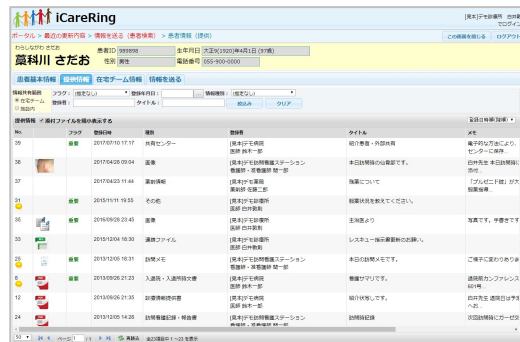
iCareRing

[見本]デモ診療所 白井
でログイン

ポータル > 最近の更新内容 > 情報を送る（患者検索） > 患者情報（提供）

この画面を閉じる　ログアウト

わらしながわ さだお
藁科川 さだお

患者ID　999898　生年月日　大正9(1920)年4月1日 (97歳)
性別　男性　電話番号　055-900-0000

患者基本情報　提供情報　在宅チーム情報　情報を送る

情報共有範囲　フラグ：（指定なし）　登録年月日：　～　情報種別：（指定なし）
◎ 在宅チーム　登録者：　タイトル：　絞込み　クリア
○ 施設内

提供情報 ✓添付ファイルを縮小表示する　登録日時降順（新→

| No. | | フラグ | 登録日時 | 種別 | 登録者 | タイトル | メモ |
|---|---|---|---|---|---|---|---|
| 39 | | 重要 | 2017/07/10 17:17 | 共有センター | [見本]デモ病院 医師 鈴木一郎 | 紹介患者・外部共有 | 電子的な方法により、センターに保存 |
| 38 | | | 2017/04/28 09:04 | 画像 | [見本]デモ訪問看護ステーション 看護師・准看護師 梨一郎 | 本日訪問時の仙骨部です。 | 白井先生 本日訪問時の 添付 |
| 37 | | | 2017/04/24 11:44 | 薬剤情報 | [見本]デモ薬局 薬剤師 佐藤二郎 | 服薬について | 「プルゼニド錠」が大 服薬指導… |
| 31 | | 重要 | 2015/11/11 19:05 | その他 | [見本]デモ診療所 医師 白井医助 | 訪問状況を教えてください。 | |
| 35 | | 重要 | 2016/09/28 23:40 | 画像 | [見本]デモ診療所 医師 白井医助 | 主治医より | 写真です。手書きです |
| 33 | | | 2015/12/04 16:30 | 連携ファイル | [見本]デモ診療所 医師 白井医助 | レスキュー指示書更新のお願い。 | |
| 25 | | 重要 | 2013/12/05 18:31 | 訪問メモ | [見本]デモ訪問看護ステーション 看護師・准看護師 梨一郎 | 本日の訪問メモです。 | ご様子に変わりありま |
| 6 | | 重要 | 2013/09/26 21:23 | 入退院・入退所時文書 | [見本]デモ病院 医師 鈴木一郎 | 看護サマリです。 | 退院前カンファレンス 601号 |
| 12 | | | 2013/09/26 11:25 | 診療情報提供書 | [見本]デモ病院 医師 鈴木一郎 | 紹介状預りします。 | 白井先生 通院日は予定 |
| 24 | | | 2013/12/05 18:31 | 訪問看護記録・報告書 | [見本]デモ訪問看護ステーション 看護師・准看護師 梨一郎 | 訪問時記録 | 次回訪問時にガーゼ交 |

50 ページ 1 /1 再読み 全23項目中 1～23 を表示